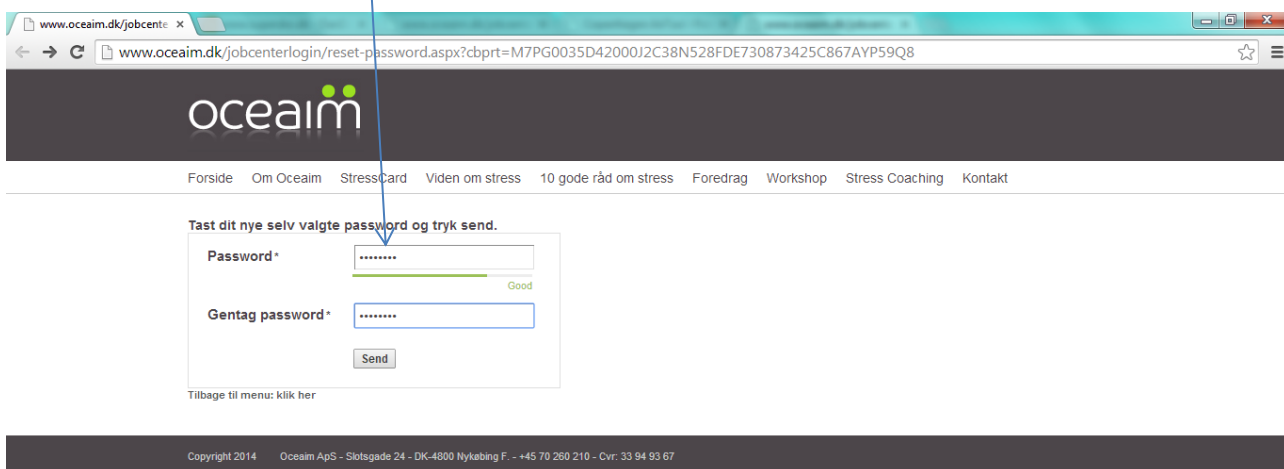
www.oceaim.dk/jobcente ×

www.oceaim.dk/jobcenterlogin/reset-password.aspx?cbprt=M7PG0035D42000J2C38N528FDE730873425C867AYP59Q8

oceaim

Forside Om Oceaim StressCard Viden om stress 10 gode råd om stress Foredrag Workshop Stress Coaching Kontakt

Tast dit nye selv valgte password og tryk send.

Password* ••••••••

Good

Gentag password* ••••••••

Send

Tilbage til menu: klik her

Copyright 2014 Oceaim ApS - Slotsgade 24 - DK-4800 Nykøbing F. - +45 70 260 210 - Cvr: 33 94 93 67